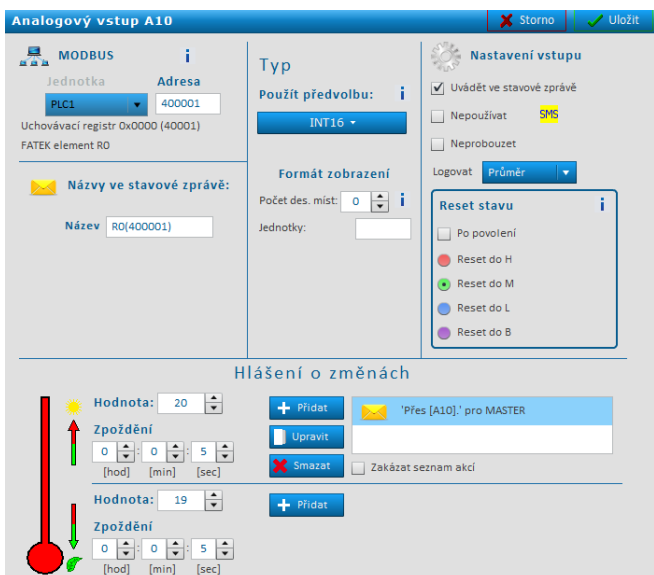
Analogový vstup A10

Storno

Uložit

MODBUS

i

Jednotka

Adresa

PLC1

400001

Uchovávací registr 0x0000 (40001)

FATEK element R0

Názvy ve stavové zprávě:

Název

R0(400001)

Typ

Použít předvolbu:

i

INT16

Formát zobrazení

Počet des. míst:

0

i

Jednotky:

Nastavení vstupu

Uvádět ve stavové zprávě

Nepoužívat

SMS

Neprobouzet

Logovat

Průměr

Reset stavu

i

Po povolení

Reset do H

Reset do M

Reset do L

Reset do B

Hlášení o změnách

Hodnota:

20

Zpoždění

0 : 0 : 5

[hod] [min] [sec]

Přidat

Upravit

Smazat

'Přes [A10].' pro MASTER

Zakázat seznam akcí

Hodnota:

19

Zpoždění

0 : 0 : 5

[hod] [min] [sec]

Přidat